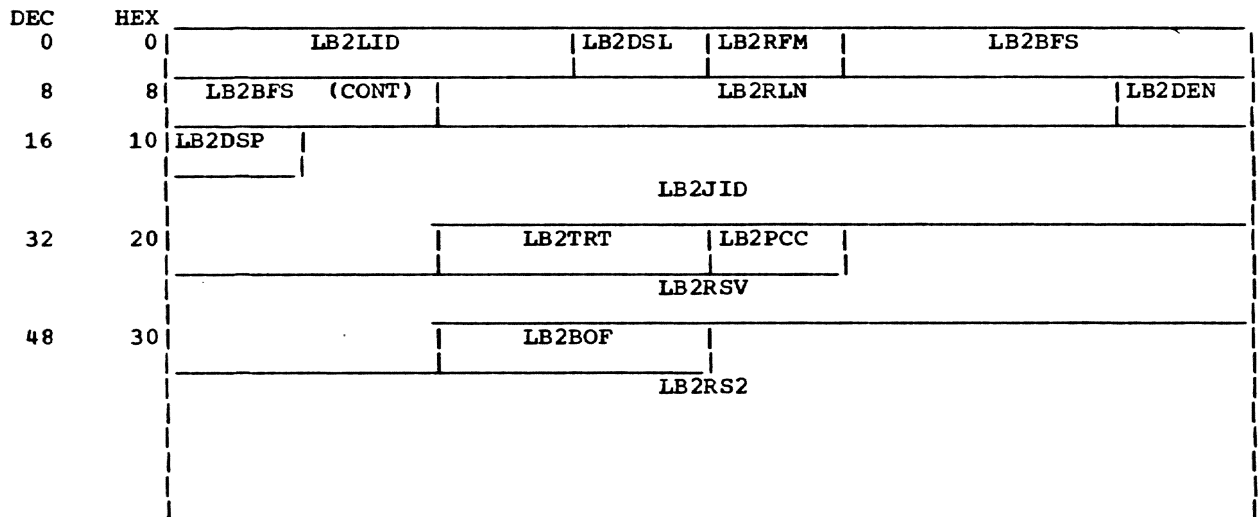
| DEC | HEX | | | | |
|---|---|---|---|---|---|
| 0 | 0 | LB2LID | LB2DSL | LB2RFM | LB2BFS |
| 8 | 8 | LB2BFS (CONT) | LB2RLN | | LB2DEN |
| 16 | 10 | LB2DSP | | | |

LB2JID

| DEC | HEX | | | |
|---|---|---|---|---|
| 32 | 20 | | LB2TRT | LB2PCC |

LB2RSV

| DEC | HEX | | |
|---|---|---|---|
| 48 | 30 | | LB2BOF |

LB2RS2